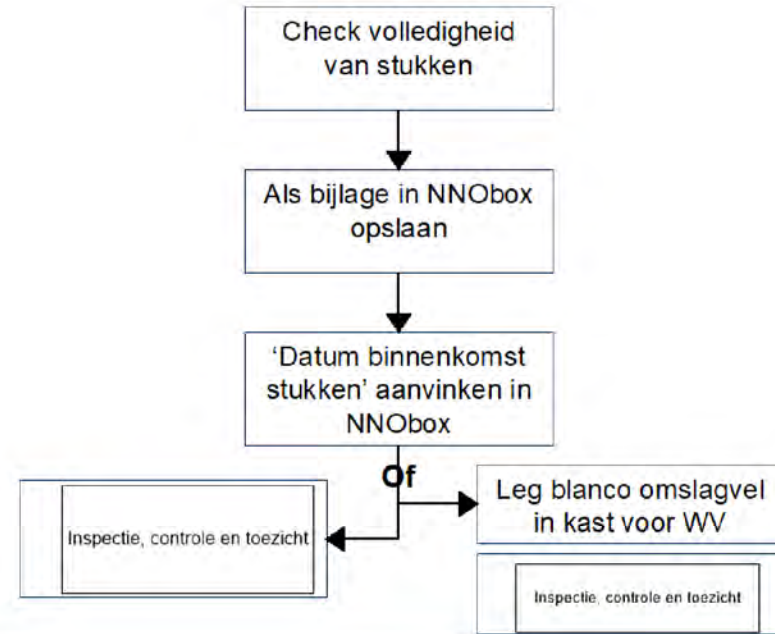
Check volledigheid van stukken

Als bijlage in NNObox opslaan

'Datum binnenkomst stukken' aanvinken in NNObox

Of

Inspectie, controle en toezicht

Leg blanco omslagvel in kast voor WV

Inspectie, controle en toezicht